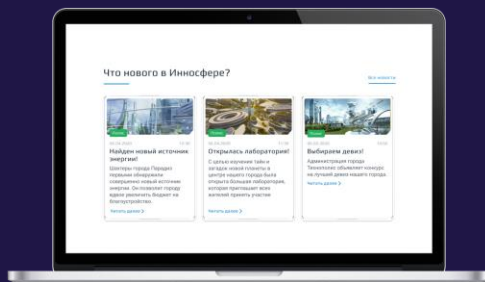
Что нового в Инносфере?

Все новости

Новое

Найден новый источник энергии!

Шахтеры города Передел первыми обнаружили совершенно новый источник энергии. Он позволит городу вдвое увеличить бюджет на благоустройство.

Читать далее >

Новое

Открылась лаборатория!

С целью изучения тайн и загадок новой планеты в центре нашего города была открыта большая лаборатория, которая приглашает всех желающих принять участие

Читать далее >

Новое

Выбираем девиз!

Администрация города Технополис объявляет конкурс на лучший девиз нашего города

Читать далее >

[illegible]